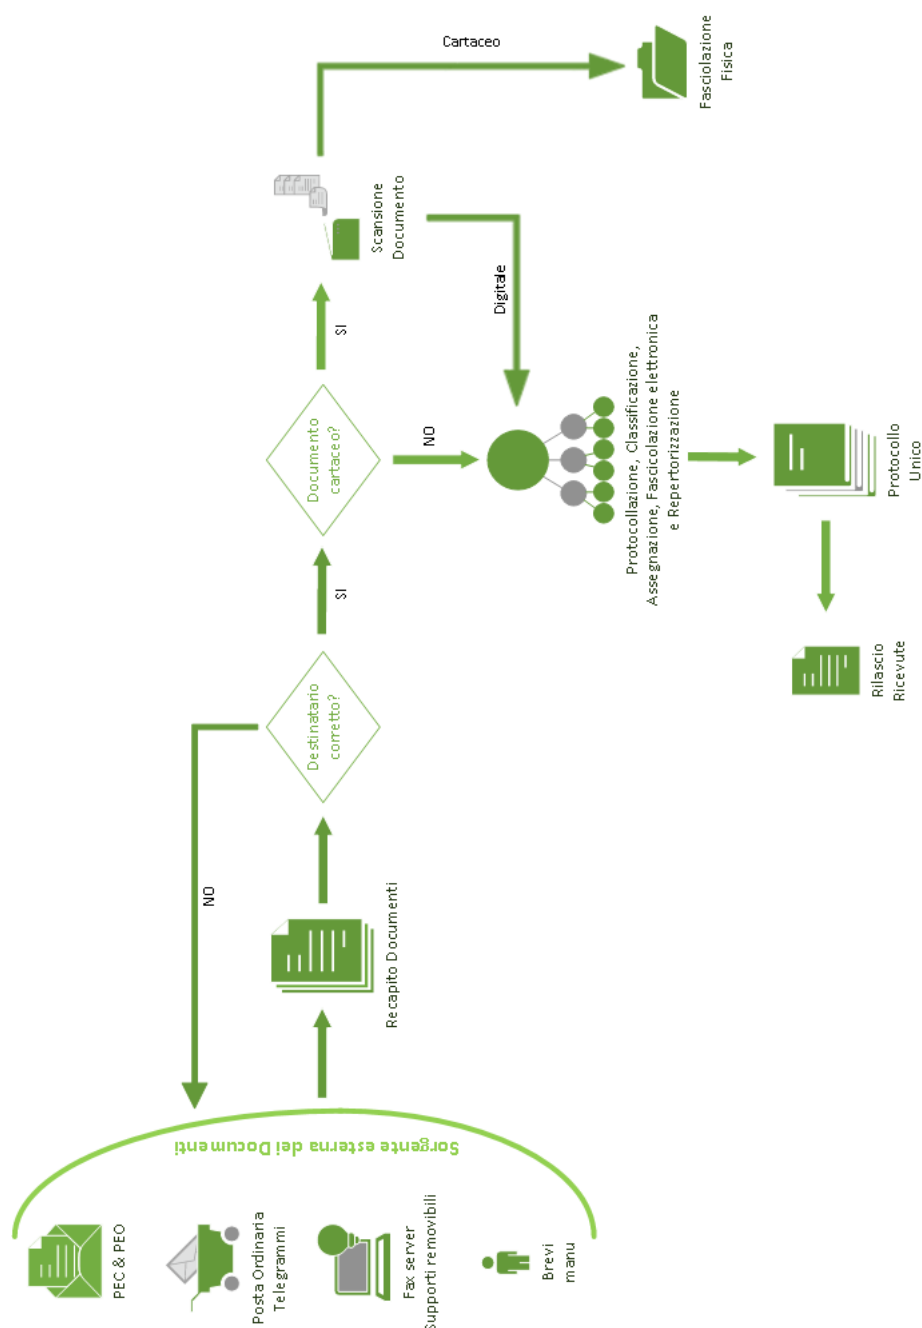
Sorgente esterna dei Documenti

PEC & PEO

Posta Ordinaria
Telegrammi

Fax server
Supporti removibili

Brevi
manu

Recapito Documenti

NO

Destinatario
corretto?

SI

Documento
cartaceo?

SI

Scansione
Documento

Cartaceo

Fascicolazione
Fisica

Digitale

NO

Protocollazione, Classificazione,
Assegnazione, Fascicolazione elettronica
e Repertorizzazione

Protocollo
Unico

Rilascio
Ricevute